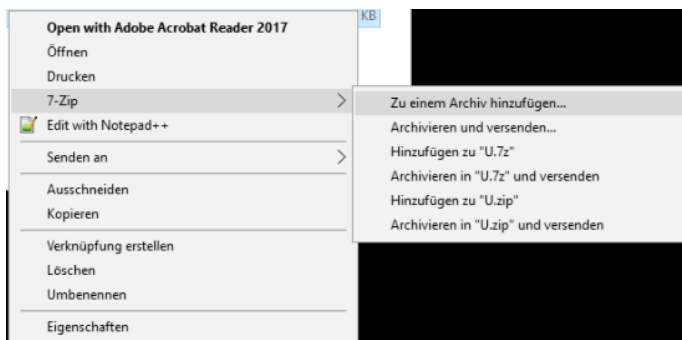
KB

Open with Adobe Acrobat Reader 2017
Öffnen
Drucken
7-Zip
Edit with Notepad++
Senden an
Ausschneiden
Kopieren
Verknüpfung erstellen
Löschen
Umbenennen
Eigenschaften

Zu einem Archiv hinzufügen...
Archivieren und versenden...
Hinzufügen zu "U.7z"
Archivieren in "U.7z" und versenden
Hinzufügen zu "U.zip"
Archivieren in "U.zip" und versenden